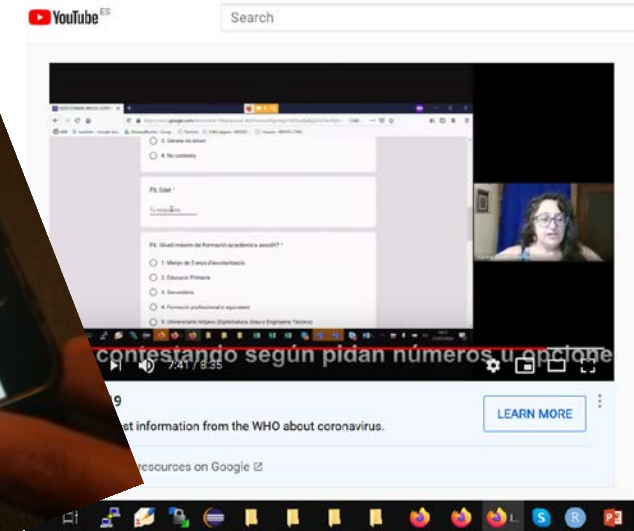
YouTube ES

Search

3. Gènere no binari

4. No contesta

P3. Edat *

Tu respuesta

P4. Nivell màxim de formació acadèmica assolit? *

1. Menys de 5 anys d'escolarització

2. Educació Primària

3. Secundària

4. Formació professional o equivalent

5. Universitaris mitjans (Diplomatura, Grau o Enginyeria Tècnica)

contestando según pidan números u opcione

7:41 / 8:35

9

st information from the WHO about coronavirus.

LEARN MORE

resources on Google